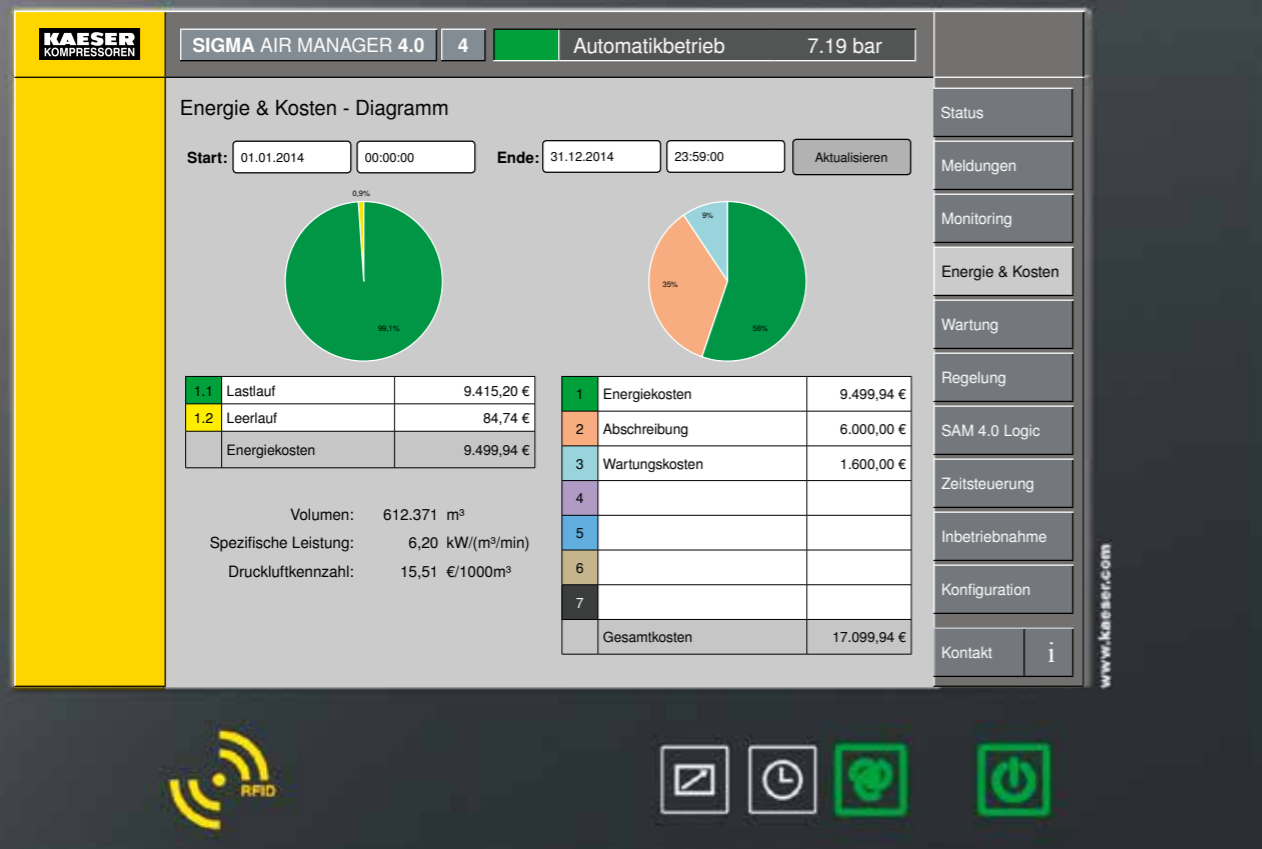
KAESER KOMPRESSOREN

SIGMA AIR MANAGER 4.0 | 4 | Automatikbetrieb 7.19 bar

Energie & Kosten - Diagramm

Start: 01.01.2014 00:00:00 Ende: 31.12.2014 23:59:00 Aktualisieren

0,9%
99,1%

9%
35%
56%

| | | |
|---|---|---|
| 1.1 | Lastlauf | 9.415,20 € |
| 1.2 | Leerlauf | 84,74 € |
| | Energiekosten | 9.499,94 € |

| | | |
|---|---|---|
| 1 | Energiekosten | 9.499,94 € |
| 2 | Abschreibung | 6.000,00 € |
| 3 | Wartungskosten | 1.600,00 € |
| 4 | | |
| 5 | | |
| 6 | | |
| 7 | | |
| | Gesamtkosten | 17.099,94 € |

Volumen: 612.371 m³
Spezifische Leistung: 6,20 kW/(m³/min)
Druckluftkennzahl: 15,51 €/1000m³

Status
Meldungen
Monitoring
Energie & Kosten
Wartung
Regelung
SAM 4.0 Logic
Zeitsteuerung
Inbetriebnahme
Konfiguration
Kontakt i

www.kaeser.com

RFID